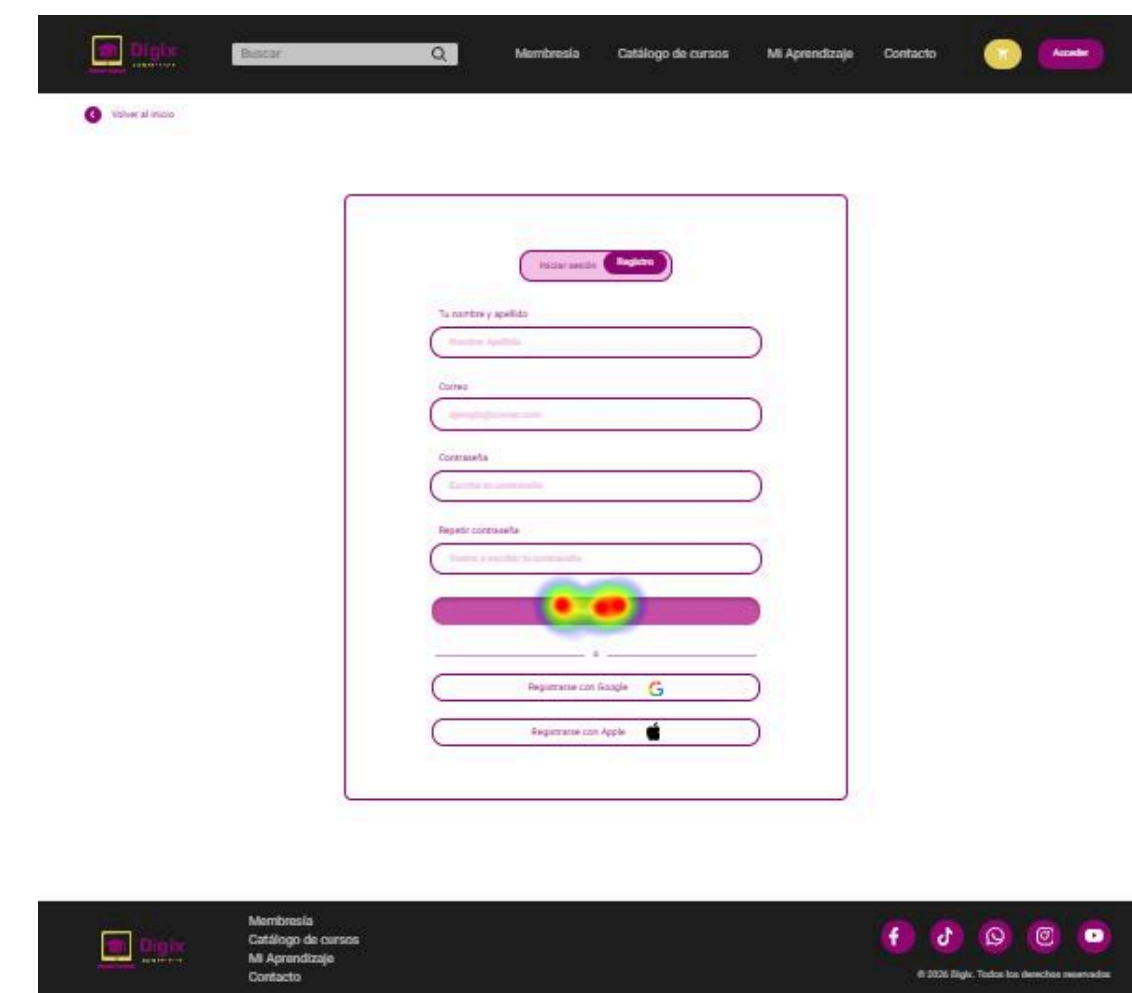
Digix

Buscar

Membresía Catálogo de cursos Mi Aprendizaje Contacto

Acceder

Volver al inicio

Iniciar sesión Registro

Tu nombre y apellido

Nombre Apellido

Correo

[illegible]

Contraseña

Escribe tu contraseña

Repetir contraseña

Vuelve a escribir tu contraseña

o

Registrarse con Google

Registrarse con Apple

Digix

Membresía
Catálogo de cursos
Mi Aprendizaje
Contacto

© 2026 Digix. Todos los derechos reservados